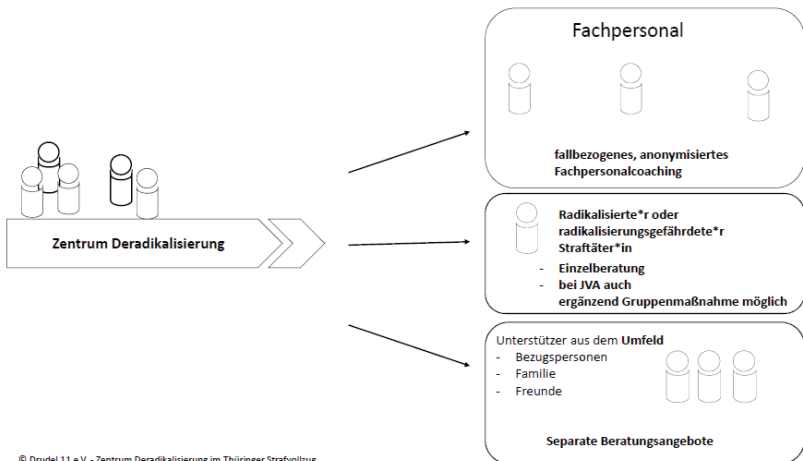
Zentrum Deradikalisierung

Fachpersonal

fallbezogenes, anonymisiertes Fachpersonalcoaching

Radikalisierte*r oder radikalisierungsgefährdete*r Straftäter*in

- Einzelberatung
- bei JVA auch ergänzend Gruppenmaßnahme möglich

Unterstützer aus dem Umfeld

- Bezugspersonen
- Familie
- Freunde

Separate Beratungsangebote

© Drudel 11 e.V. - Zentrum Deradikalisierung im Thüringer Strafvollzug